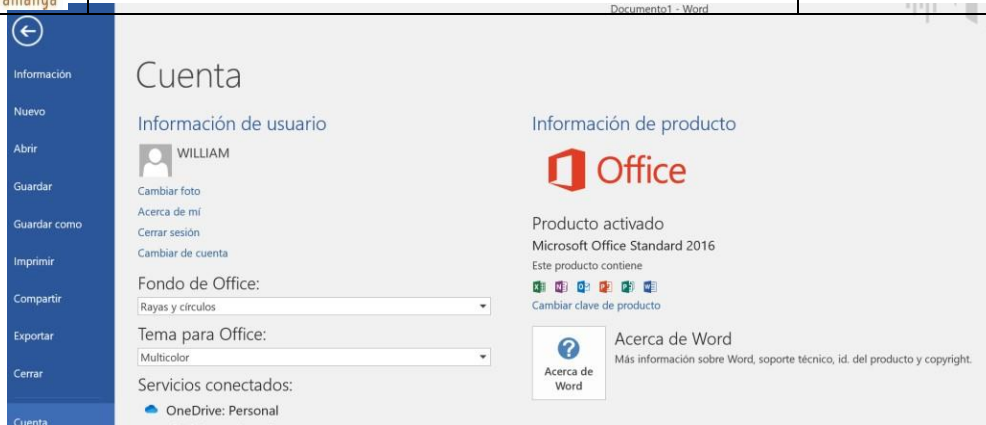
amanga

Documento1 - Word

Información

Nuevo

Abrir

Guardar

Guardar como

Imprimir

Compartir

Exportar

Cerrar

Cuenta

Cuenta

Información de usuario

WILLIAM

Cambiar foto

Acerca de mí

Cerrar sesión

Cambiar de cuenta

Fondo de Office:

Rayas y círculos

Tema para Office:

Multicolor

Servicios conectados:

OneDrive: Personal

Información de producto

Office

Producto activado

Microsoft Office Standard 2016

Este producto contiene

Cambiar clave de producto

Acerca de Word

Acerca de Word

Más información sobre Word, soporte técnico, id. del producto y copyright.